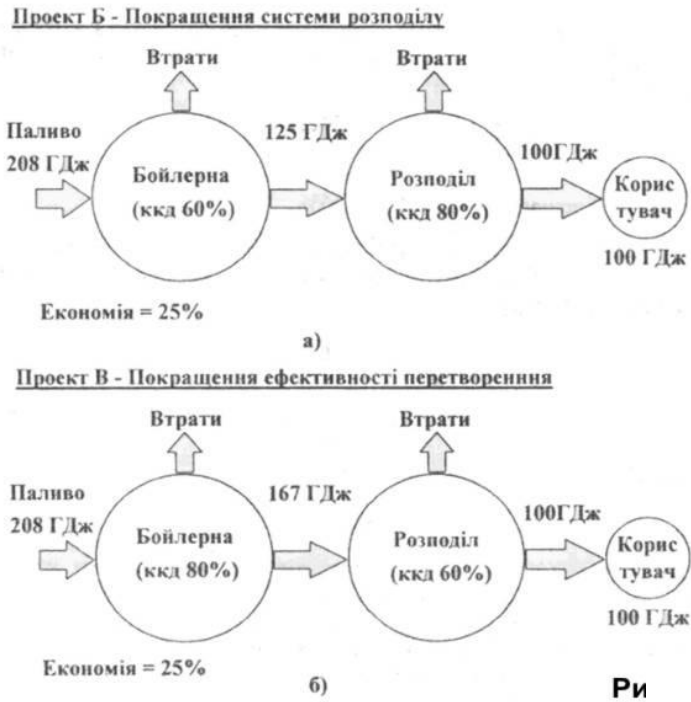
Проект Б - Покращення системи розподілу

Втрати

Втрати

Паливо 208 ГДж

Бойлерна (ккд 60%)

125 ГДж

Розподіл (ккд 80%)

100ГДж

Корис тувач

100 ГДж

Економія = 25%

а)

Проект В - Покращення ефективності перетворення

Втрати

Втрати

Паливо 208 ГДж

Бойлерна (ккд 80%)

167 ГДж

Розподіл (ккд 60%)

100ГДж

Корис тувач

100 ГДж

Економія = 25%

б)

Ри